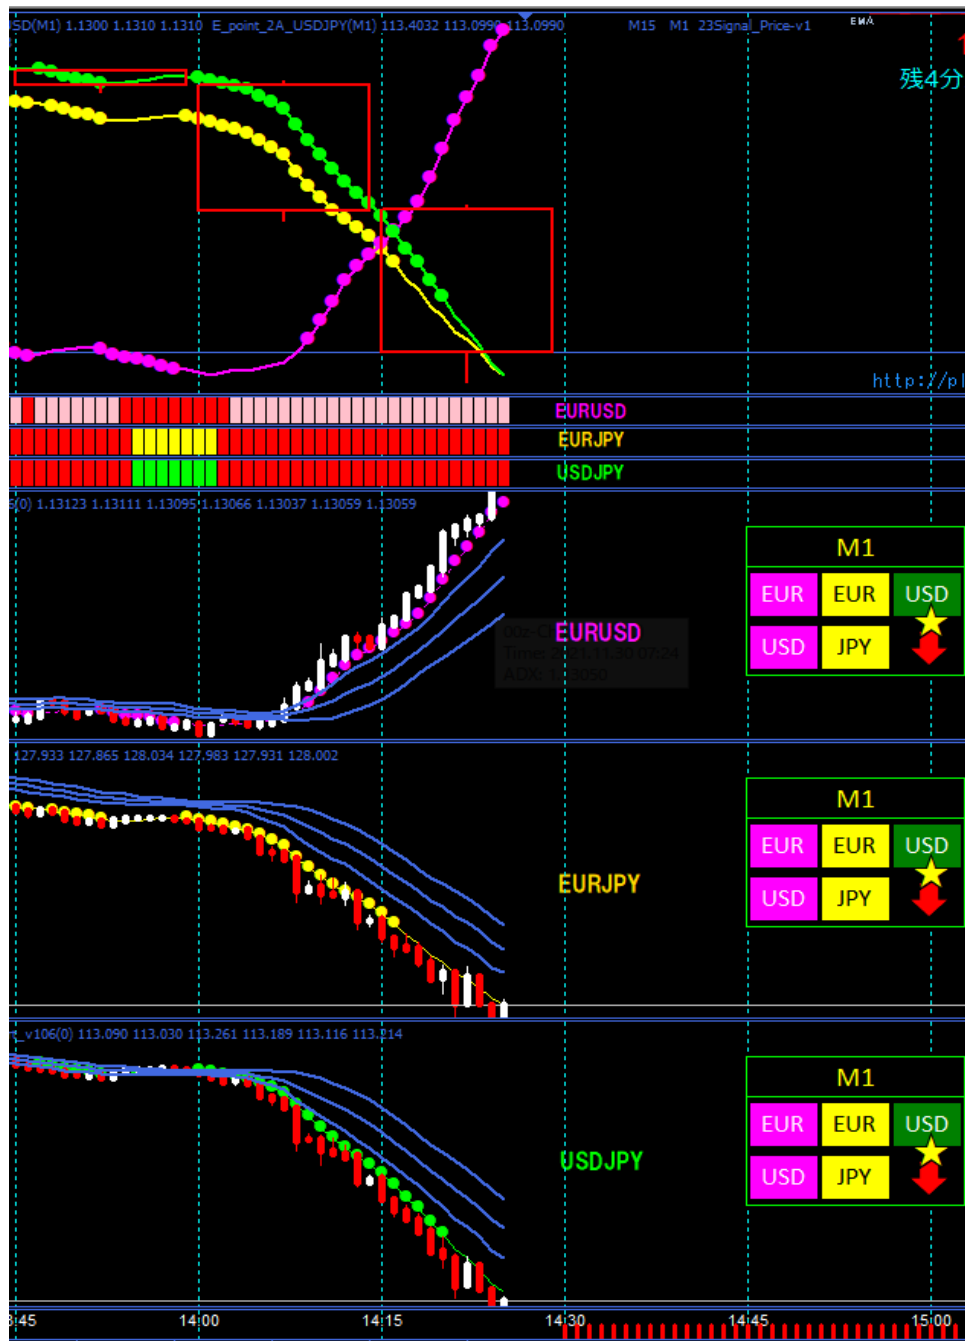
SD(M1) 1.1300 1.1310 1.1310 E_point_2A_USDJPY(M1) 113.4032 113.0990 113.0990 M15 M1 23Signal_Price-v1 EMA

残4分

http://p

EURUSD
EURJPY
USDJPY

S(0) 1.13123 1.13111 1.13095 1.13066 1.13037 1.13059 1.13059

EURUSD

M1
| EUR | EUR | USD |
|---|---|---|
| USD | JPY | |

127.933 127.865 128.034 127.983 127.931 128.002

EURJPY

M1
| EUR | EUR | USD |
|---|---|---|
| USD | JPY | |

_v106(0) 113.090 113.030 113.261 113.189 113.116 113.214

USDJPY

M1
| EUR | EUR | USD |
|---|---|---|
| USD | JPY | |

3:45 14:00 14:15 14:30 14:45 15:00